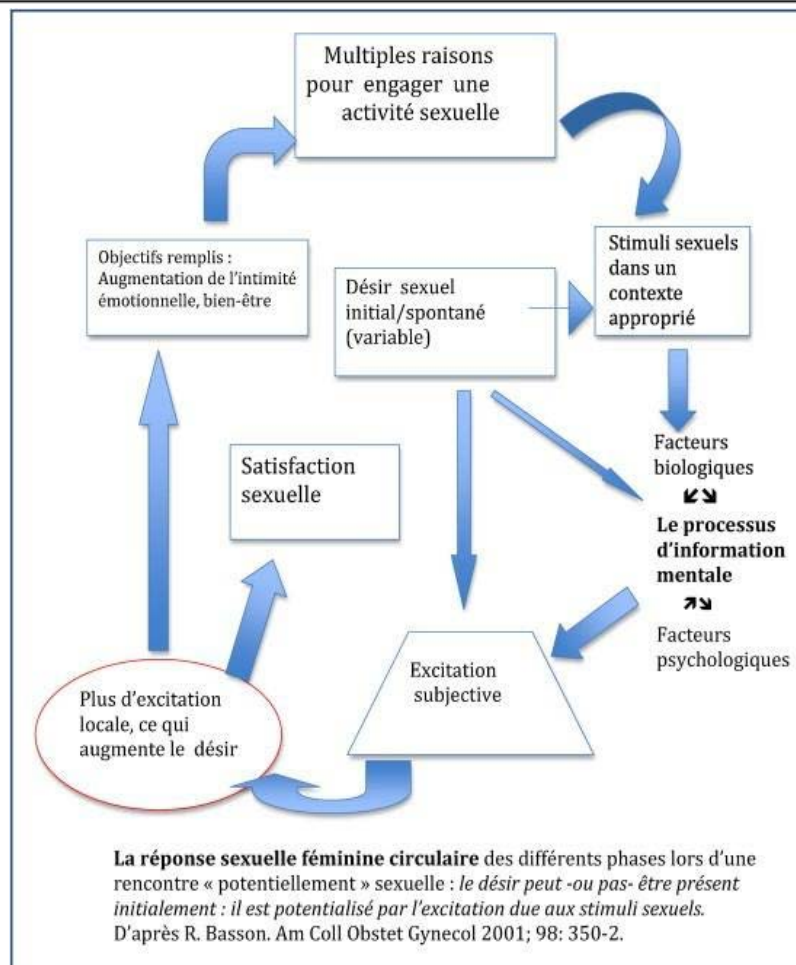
Multiples raisons pour engager une activité sexuelle

Stimuli sexuels dans un contexte approprié

Objectifs remplis : Augmentation de l'intimité émotionnelle, bien-être

Désir sexuel initial/spontané (variable)

Facteurs biologiques

Le processus d'information mentale

Facteurs psychologiques

Satisfaction sexuelle

Excitation subjective

Plus d'excitation locale, ce qui augmente le désir

**La réponse sexuelle féminine circulaire** des différents phases lors d'une rencontre « potentiellement » sexuelle : *le désir peut -ou pas- être présent initialement : il est potentialisé par l'excitation due aux stimuli sexuels.* D'après R. Basson. Am Coll Obstet Gynecol 2001; 98: 350-2.